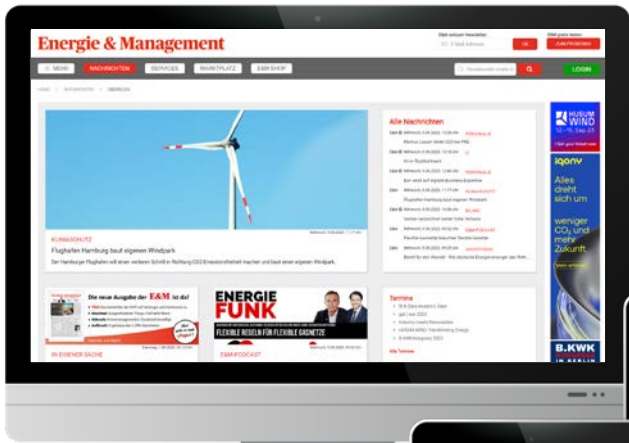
Energie & Management

≡ MENÜ NACHRICHTEN SERVICES MARKTPLATZ E&M SHOP

LOGIN

OK

KLIMASCHUTZ

Flughafen Hamburg baut eigenen Windpark

Der Hamburger Flughafen will einen weiteren Schritt in Richtung CO2-Emissionsfreiheit machen und baut einen eigenen Windpark.

Alle Nachrichten

Die neue Ausgabe der E&M ist da!

IN EIGENER SACHE

ENERGIE FUNK

FLEXIBLE REGELN FÜR FLEXIBLE GASNETZE

E&M PODCAST

Termine

Alle Termine

HUSUM WIND

iqony

Alles dreht sich um weniger $CO_2$ und mehr Zukunft.

B.KWK